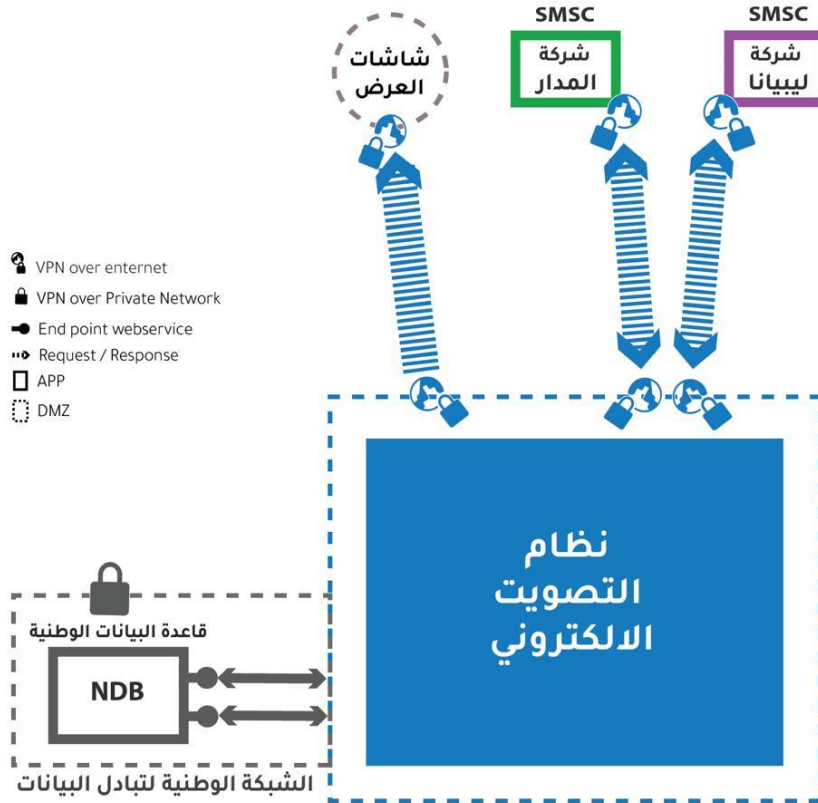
شاشات العرض

SMSC
شركة المدار

SMSC
شركة ليبيانا

VPN over enternet
VPN over Private Network
End point webservice
Request / Response
APP
DMZ

نظام التصويت الالكتروني

قاعدة البيانات الوطنية
NDB

الشبكة الوطنية لتبادل البيانات